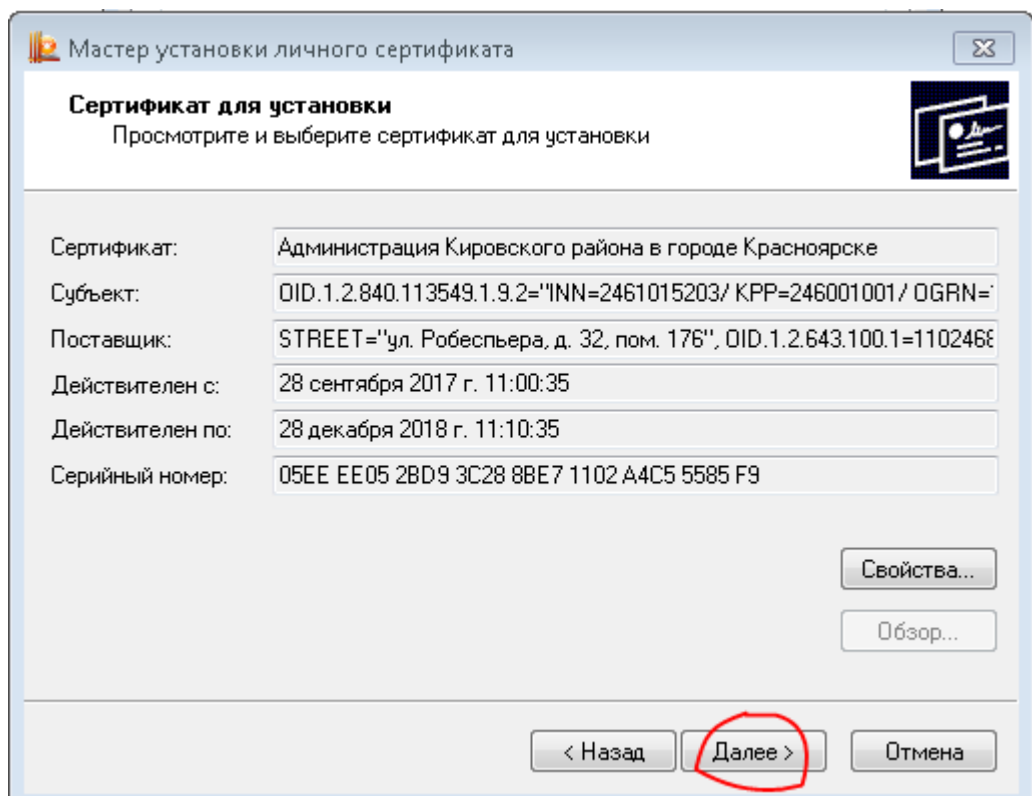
Мастер установки личного сертификата

Сертификат для установки
Просмотрите и выберите сертификат для установки

Сертификат: Администрация Кировского района в городе Красноярске
Субъект: OID.1.2.840.113549.1.9.2="INN=2461015203/ KPP=246001001/ OGRN=
Поставщик: STREET="ул. Робеспьера, д. 32, пом. 176", OID.1.2.643.100.1=110246
Действителен с: 28 сентября 2017 г. 11:00:35
Действителен по: 28 декабря 2018 г. 11:10:35
Серийный номер: 05EE EE05 2BD9 3C28 8BE7 1102 A4C5 5585 F9

Свойства...
Обзор...

< Назад
Далее >
Отмена